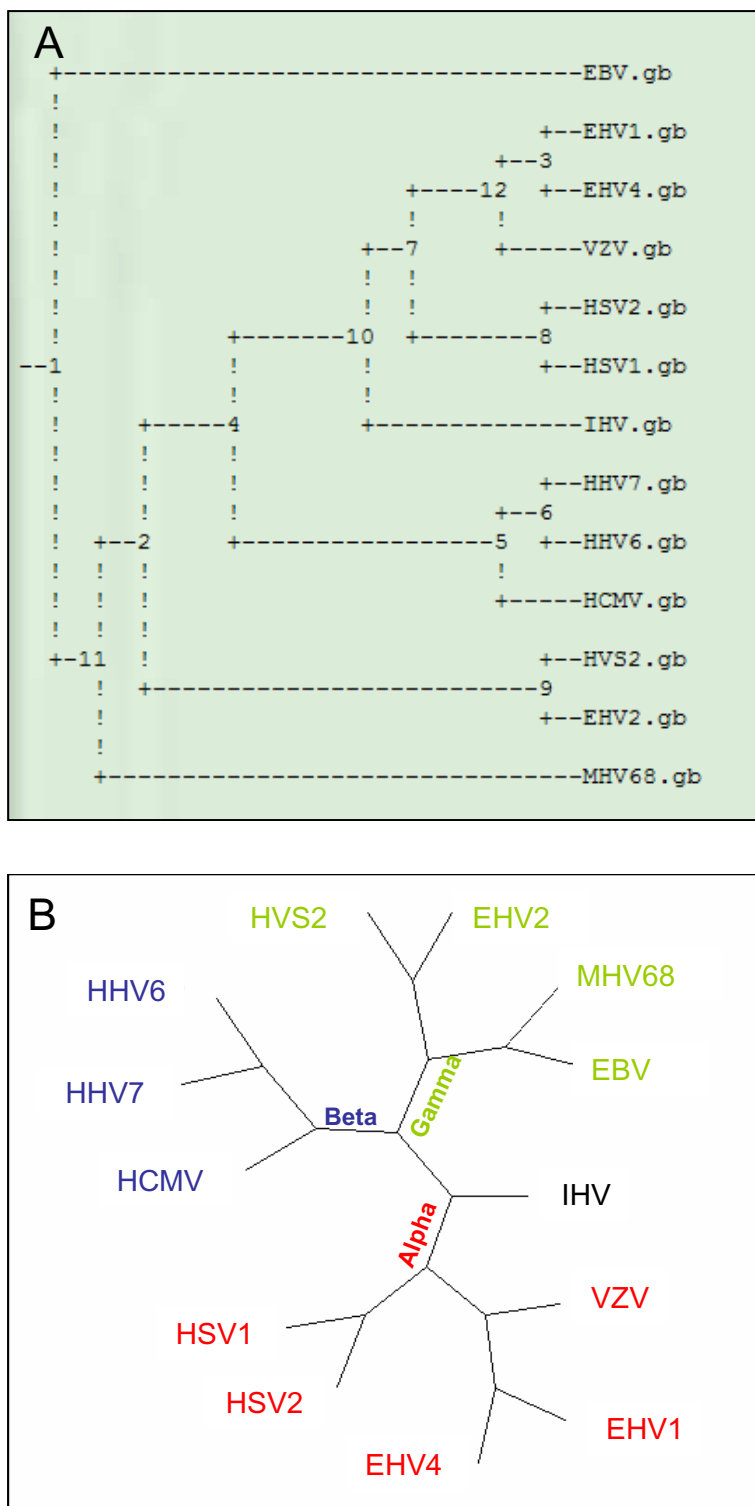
A

EBV.gb
EHV1.gb
3
12
EHV4.gb
7
VZV.gb
HSV2.gb
10
8
1
HSV1.gb
4
IHV.gb
HHV7.gb
6
2
5
HHV6.gb
HCMV.gb
11
HVS2.gb
9
EHV2.gb
MHV68.gb

B

HVS2
EHV2
MHV68
HHV6
EBV
Gamma
HHV7
Beta
HCMV
IHV
Alpha
VZV
HSV1
HSV2
EHV1
EHV4